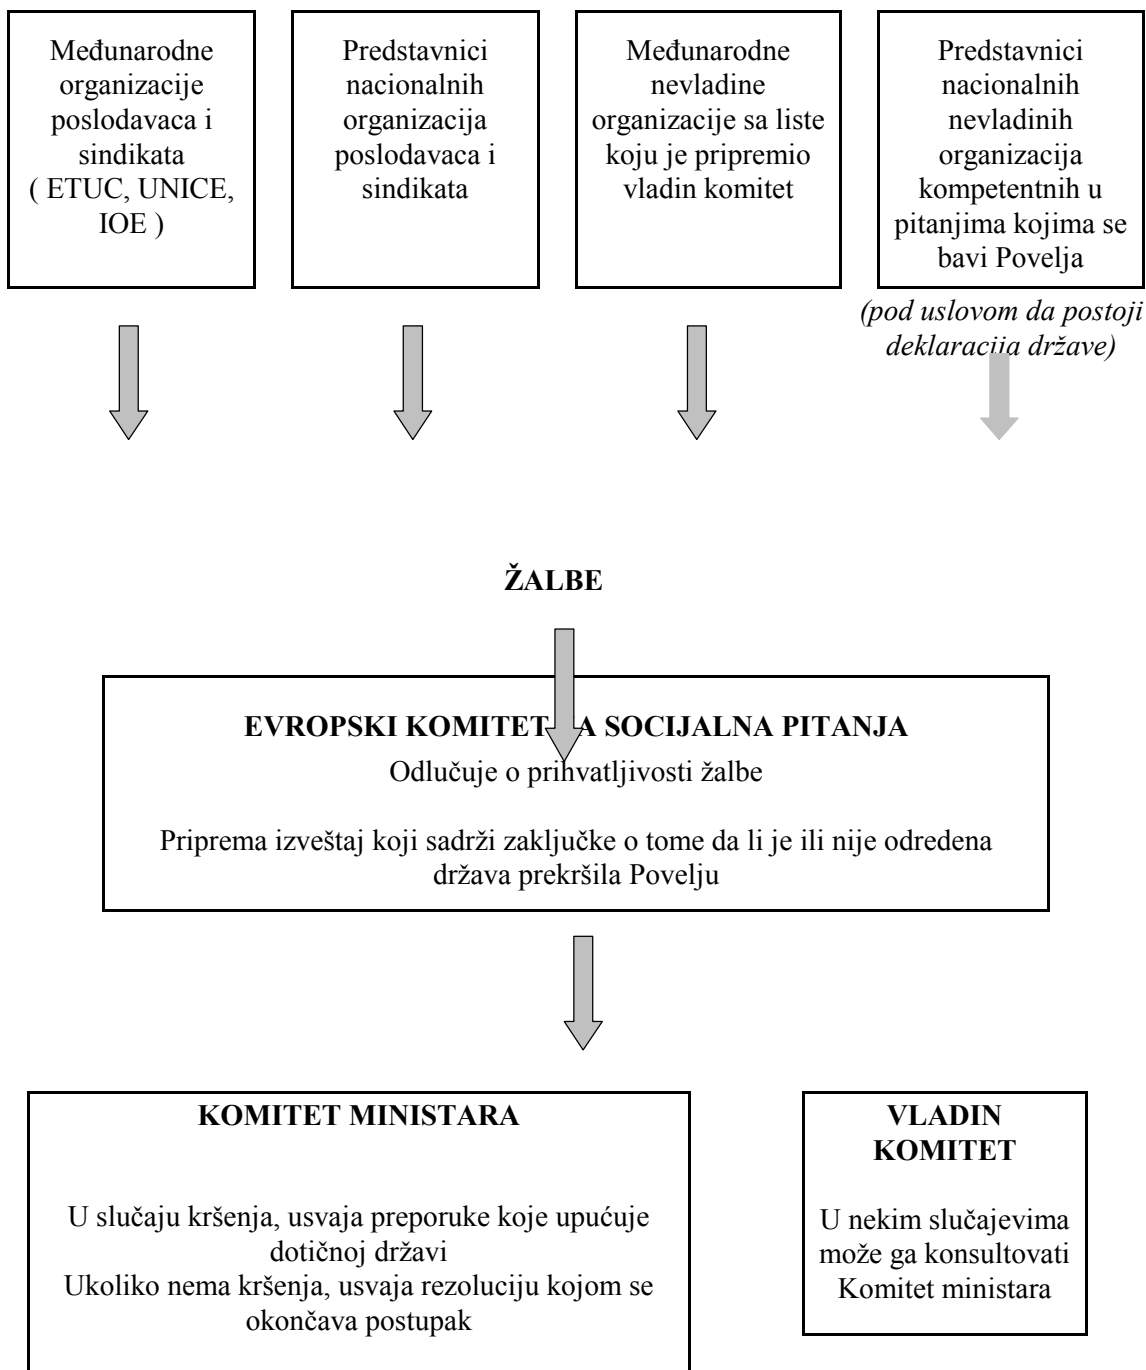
Međunarodne organizacije poslodavaca i sindikata ( ETUC, UNICE, IOE )

Predstavnici nacionalnih organizacija poslodavaca i sindikata

Međunarodne nevladine organizacije sa liste koju je pripremio vladin komitet

Predstavnici nacionalnih nevladinih organizacija kompetentnih u pitanjima kojima se bavi Povelja

(pod uslovom da postoji deklaracija države)

ŽALBE

EVROPSKI KOMITET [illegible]A SOCIJALNA PITANJA

Odlučuje o prihvatljivosti žalbe

Priprema izveštaj koji sadrži zaključke o tome da li je ili nije određena država prekršila Povelju

KOMITET MINISTARA

U slučaju kršenja, usvaja preporuke koje upućuje dotičnoj državi
Ukoliko nema kršenja, usvaja rezoluciju kojom se okončava postupak

VLADIN KOMITET

U nekim slučajevima može ga konsultovati Komitet ministara